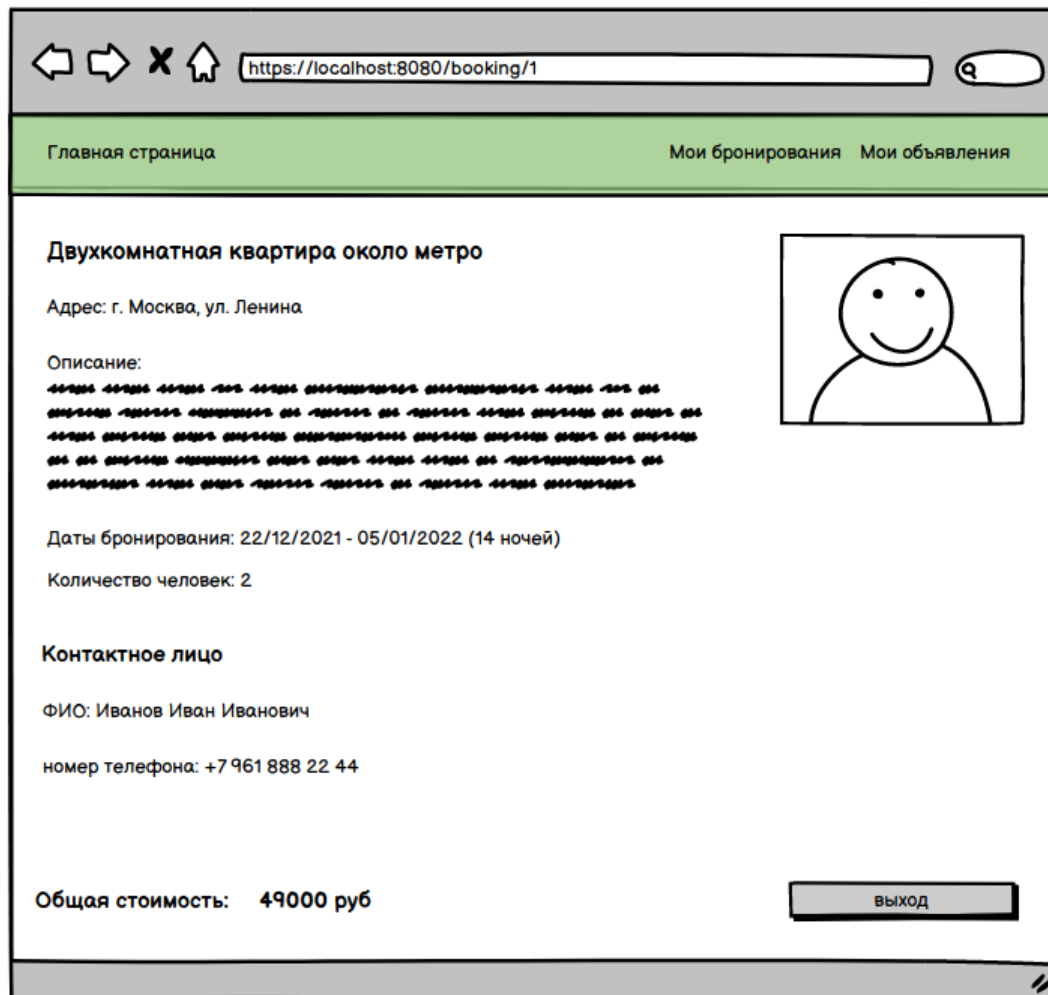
https://localhost:8080/booking/1

Главная страница

Мои бронирования Мои объявления

Двухкомнатная квартира около метро

Адрес: г. Москва, ул. Ленина

Описание:
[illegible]

Даты бронирования: 22/12/2021 - 05/01/2022 (14 ночей)

Количество человек: 2

Контактное лицо

ФИО: Иванов Иван Иванович

номер телефона: +7 961 888 22 44

Общая стоимость: 49000 руб

выход